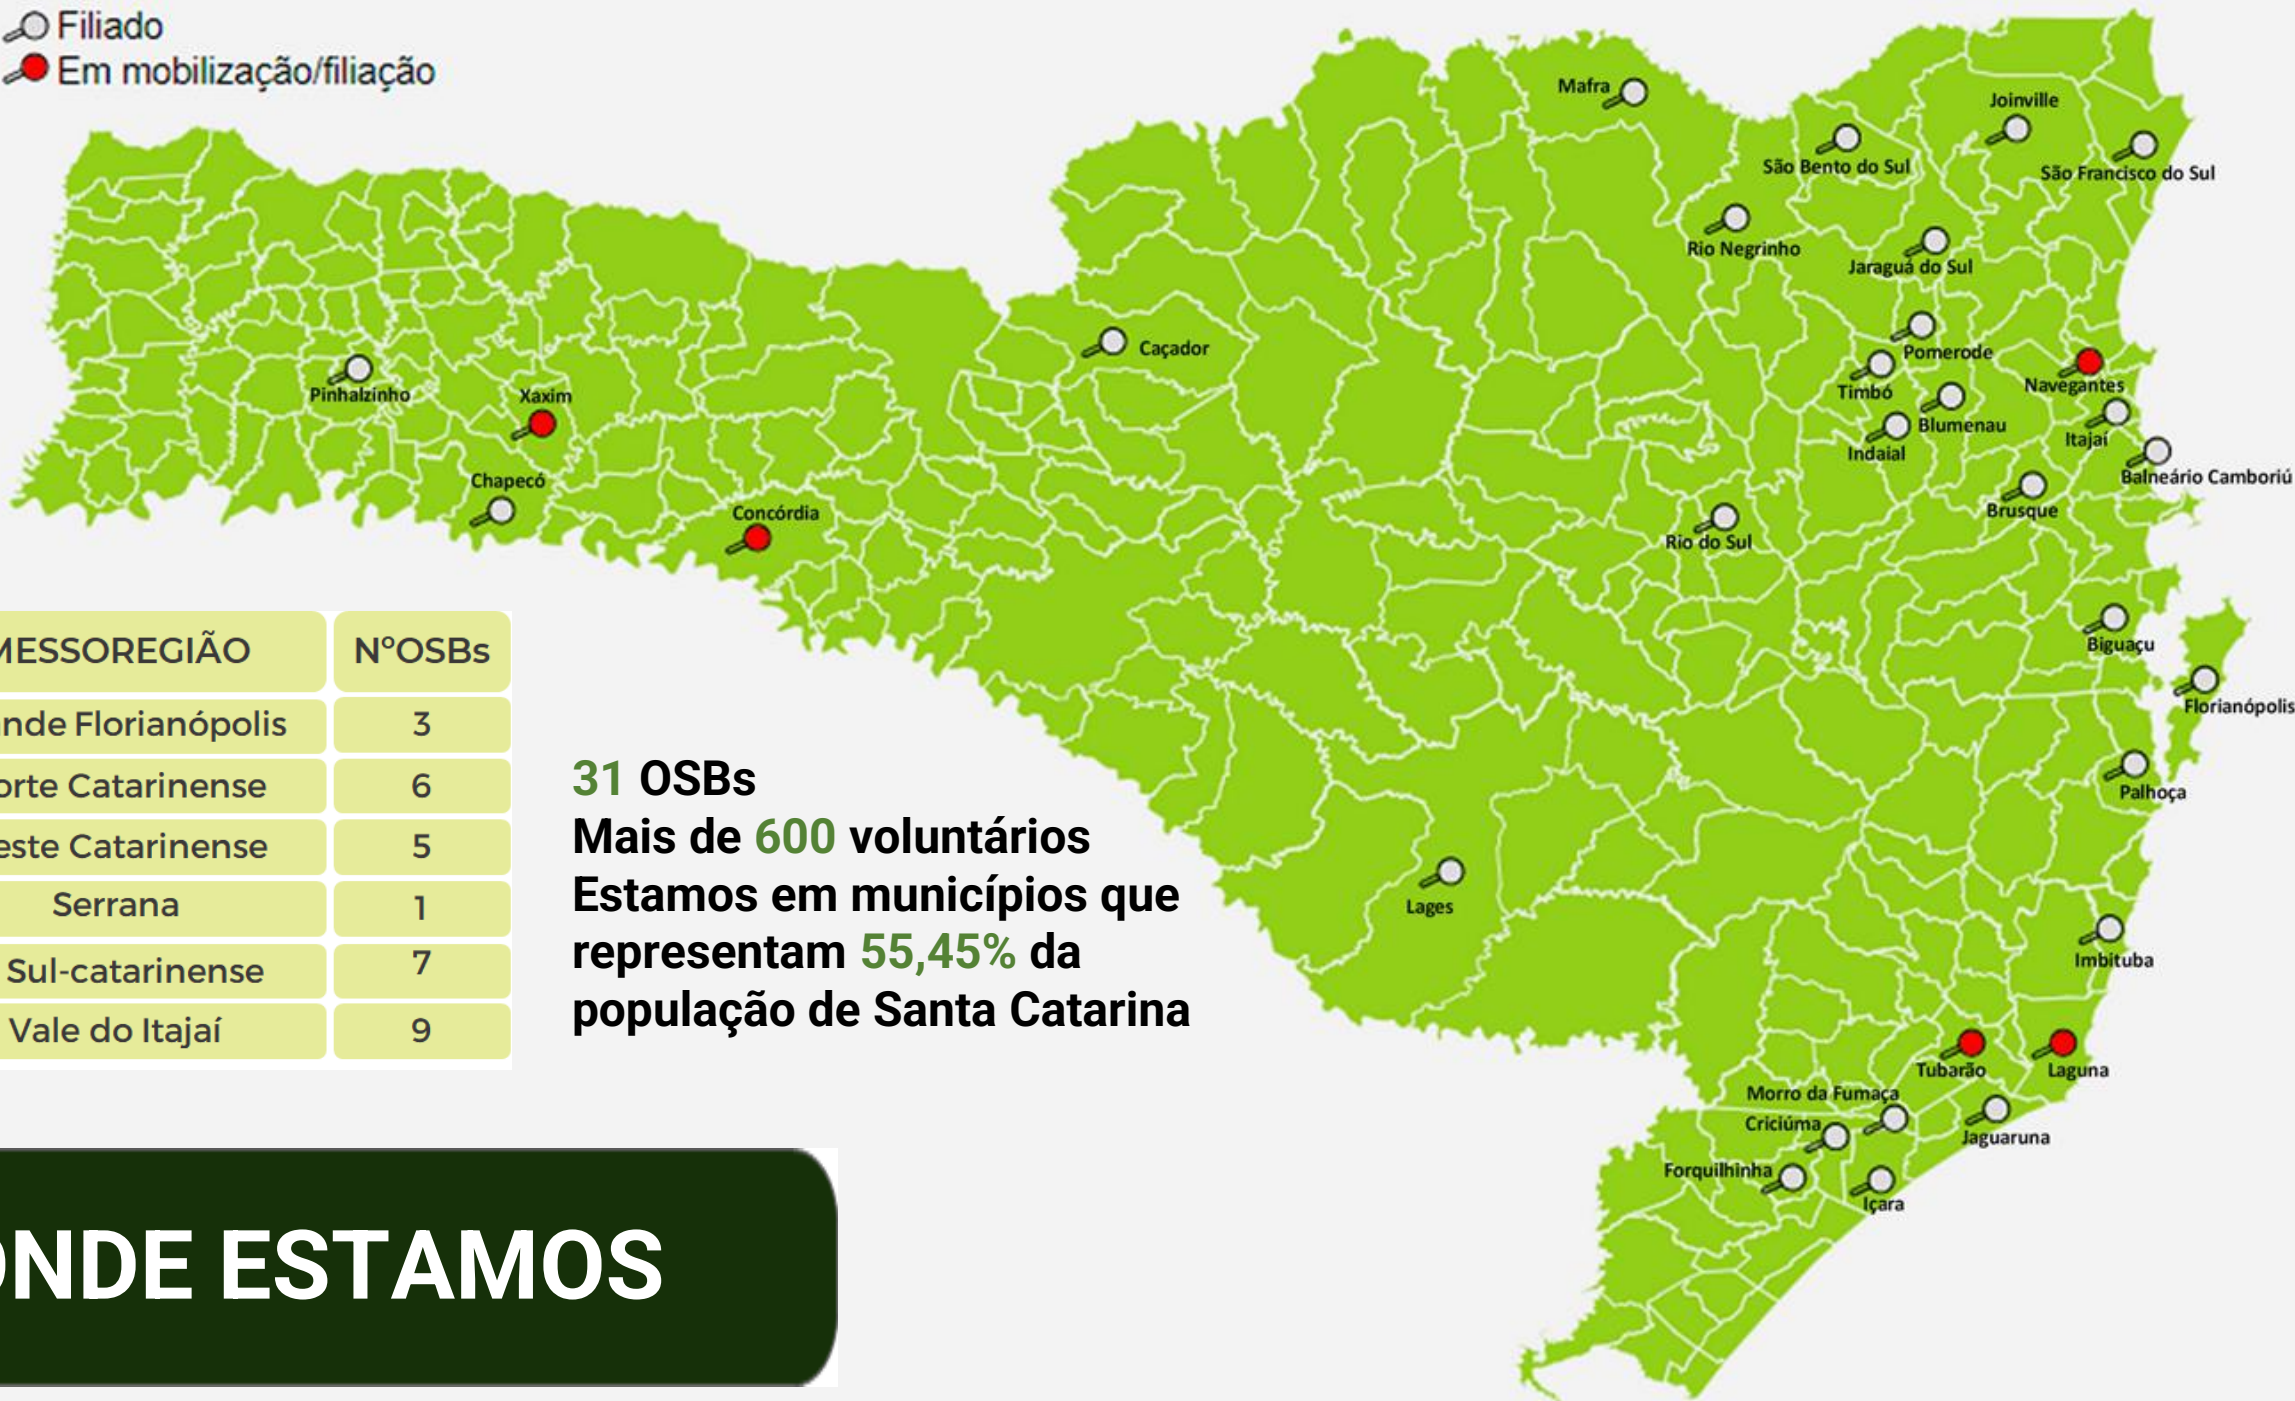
Filiado
Em mobilização/filiação

Mafra
Joinville
São Bento do Sul
São Francisco do Sul
Rio Negrinho
Jaraguá do Sul
Caçador
Pomerode
Timbó
Navegantes
Blumenau
Itajaí
Indaial
Balneário Camboriú
Pinhalzinho
Xaxim
Chapecó
Concórdia
Brusque
Rio do Sul
Biguaçu
Florianópolis
Palhoça
Lages
Imbituba
Tubarão
Laguna
Morro da Fumaça
Criciúma
Jaguaruna
Forquilhinha
Içara

| MESSOREGIÃO | NºOSBs |
|---|---|
| nde Florianópolis | 3 |
| rte Catarinense | 6 |
| este Catarinense | 5 |
| Serrana | 1 |
| Sul-catarinense | 7 |
| Vale do Itajaí | 9 |

31 OSBs
Mais de 600 voluntários
Estamos em municípios que representam 55,45% da população de Santa Catarina

NDE ESTAMOS